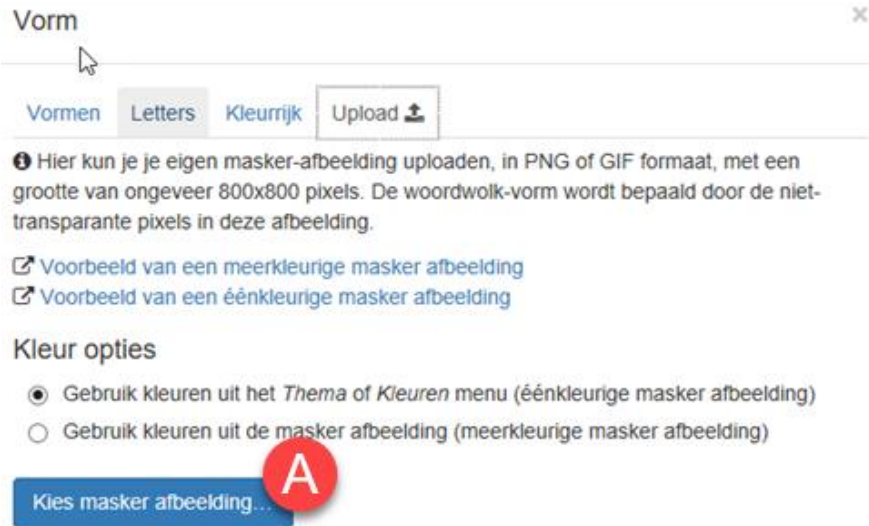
Vorm

×

Vormen Letters Kleurrijk Upload

Hier kun je je eigen masker-afbeelding uploaden, in PNG of GIF formaat, met een grootte van ongeveer 800x800 pixels. De woordwolk-vorm wordt bepaald door de niet-transparante pixels in deze afbeelding.

Voorbeeld van een meerkleurige masker afbeelding
Voorbeeld van een éénkleurige masker afbeelding

Kleur opties

Gebruik kleuren uit het *Thema* of *Kleuren* menu (éénkleurige masker afbeelding)

Gebruik kleuren uit de masker afbeelding (meerkleurige masker afbeelding)

A

Kies masker afbeelding...